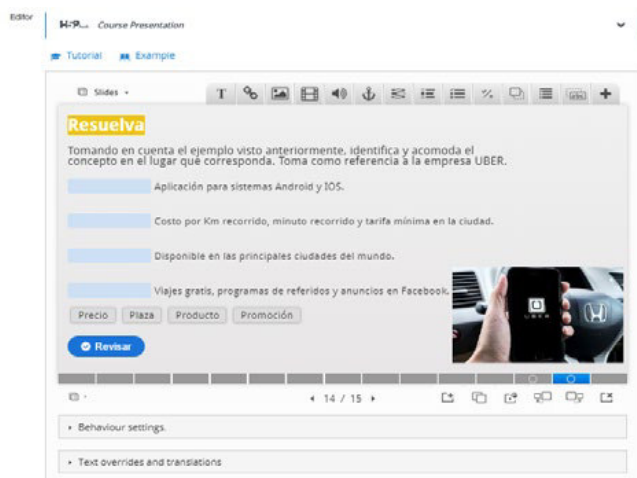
Editor

H5P Course Presentation

Tutorial Example

Slides

Resuelva

Tomando en cuenta el ejemplo visto anteriormente, identifica y acomoda el concepto en el lugar que corresponda. Toma como referencia a la empresa UBER.

Aplicación para sistemas Android y IOS.

Costo por Km recorrido, minuto recorrido y tarifa mínima en la ciudad.

Disponible en las principales ciudades del mundo.

Viajes gratis, programas de referidos y anuncios en Facebook.

Precio Plaza Producto Promoción

Revisar

UBER

14 / 15

Behaviour settings.

Text overrides and translations